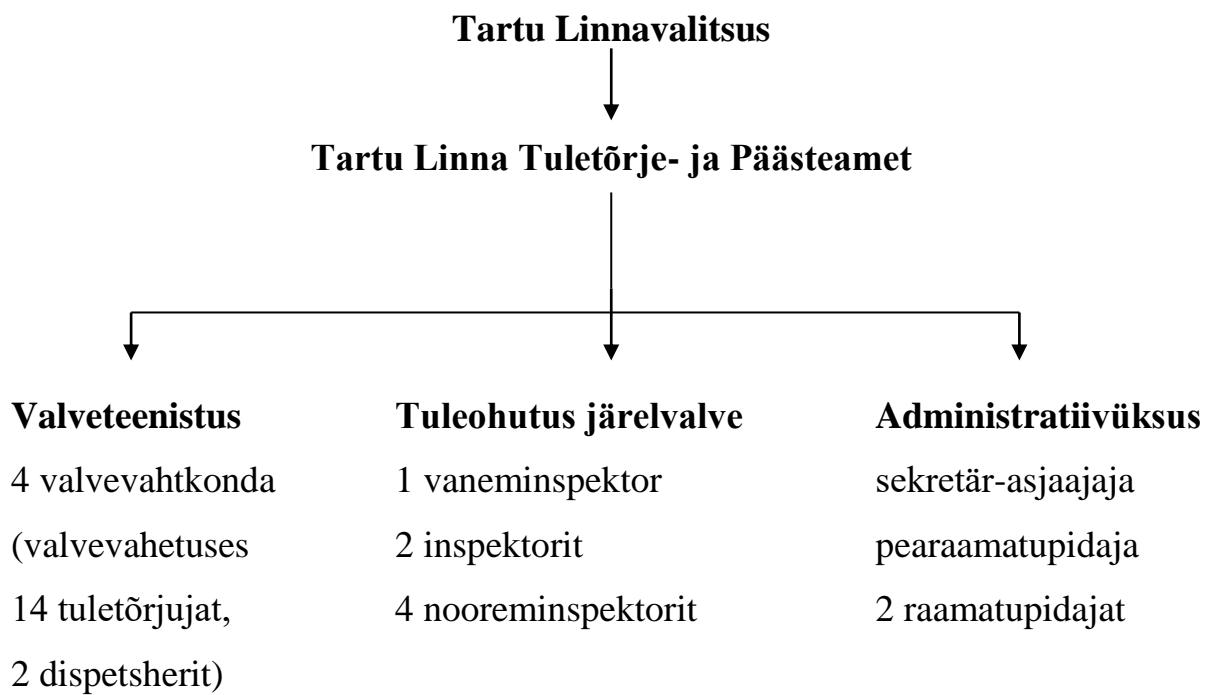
Tartu Linnavalitsus

Tartu Linna Tuletõrje- ja Päästeamet

Valveteenistus
4 valvevahtkonda
(valvevahetuses
14 tuletõrjujat,
2 dispetsherit)

Tuleohutus järelvalve
1 vaneminspektor
2 inspektorit
4 nooreminspektorit

Administratiivüksus
sekretär-asjaajaja
pearaamatupidaja
2 raamatupidajat